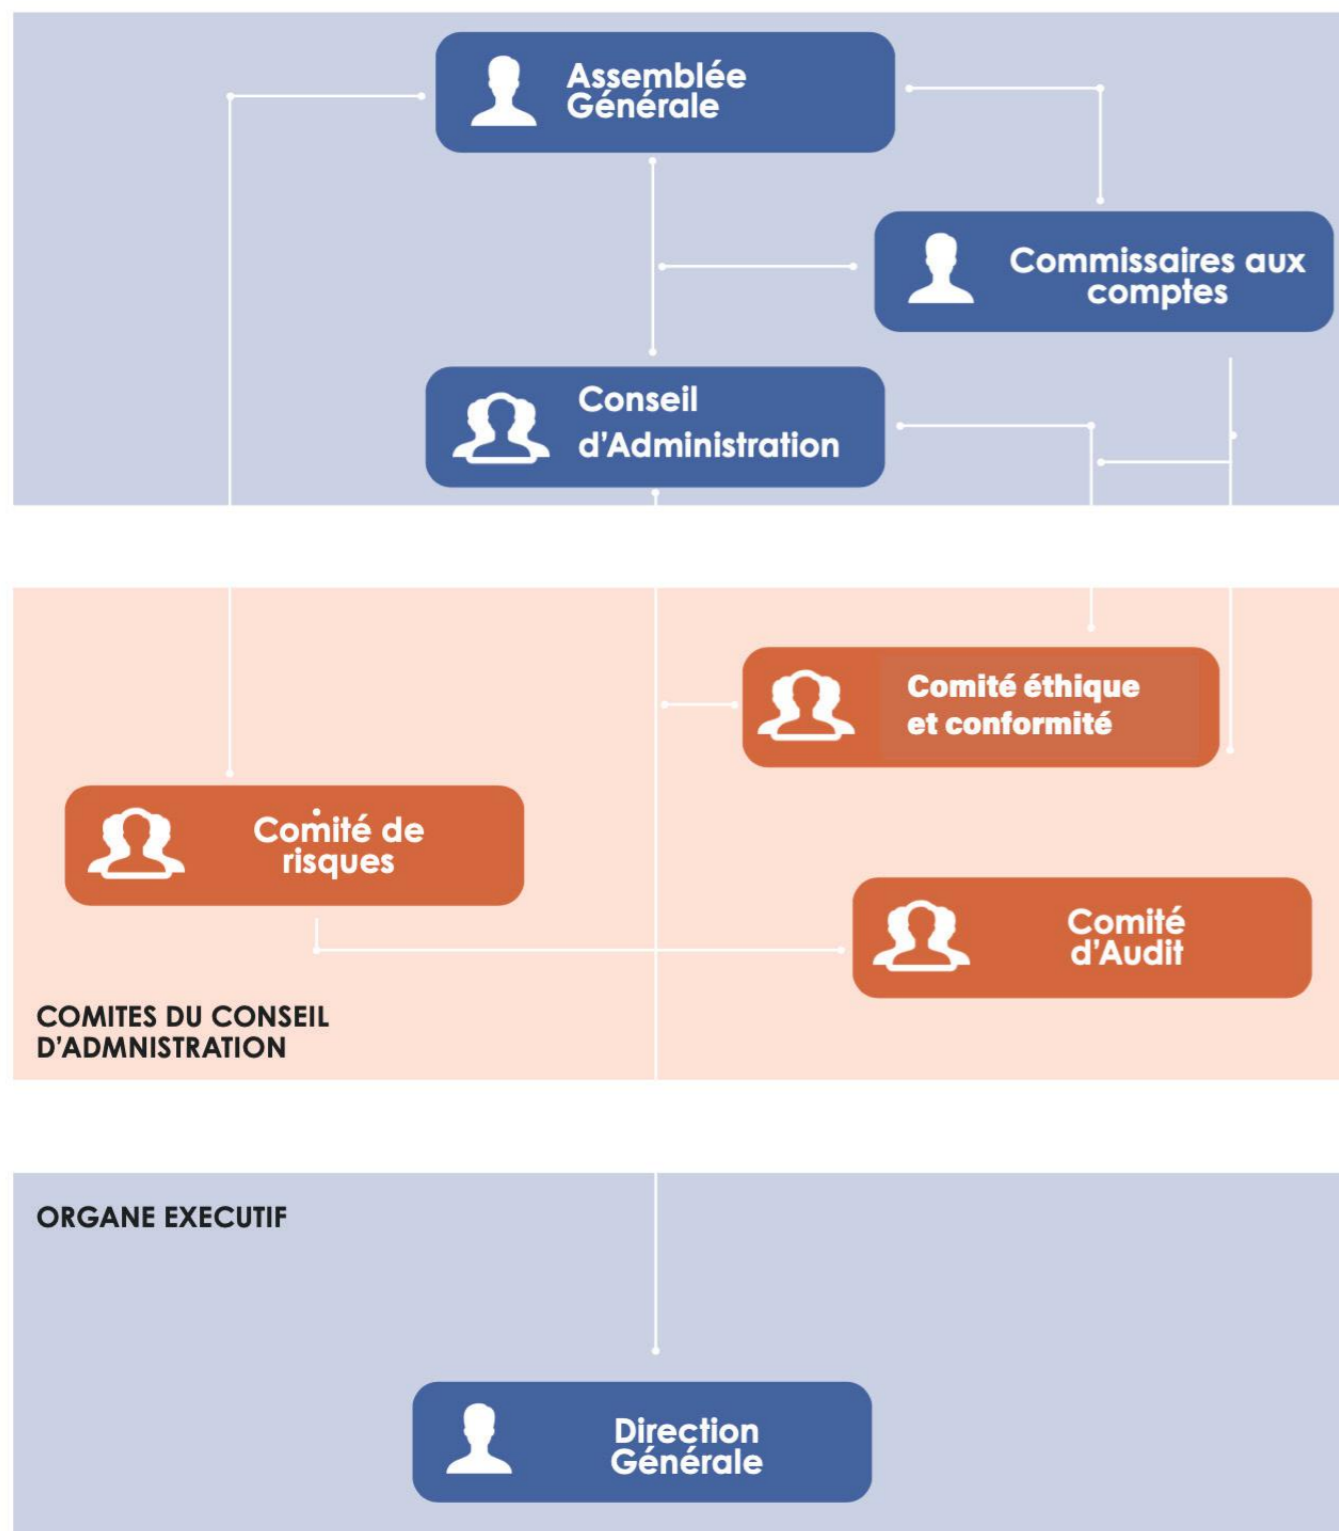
Assemblée Générale

Commissaires aux comptes

Conseil d'Administration

Comité éthique et conformité

Comité de risques

Comité d'Audit

COMITES DU CONSEIL D'ADMNISTRATION

ORGANE EXECUTIF

Direction Générale